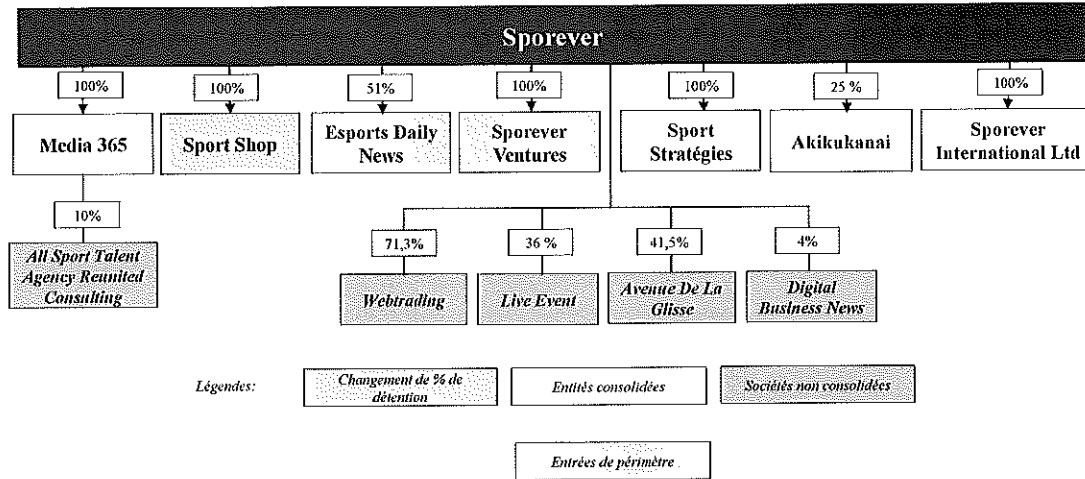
Sporever

100%
Media 365

10%
All Sport Talent Agency Reunited Consulting

100%
Sport Shop

51%
Esports Daily News

100%
Sporever Ventures

100%
Sport Stratégies

25 %
Akikukanai

100%
Sporever International Ltd

71,3%
Webtrading

36 %
Live Event

41,5%
Avenue De La Glisse

4%
Digital Business News

Légendes:
Changement de % de détention
Entités consolidées
Sociétés non consolidées
Entrées de périmètre